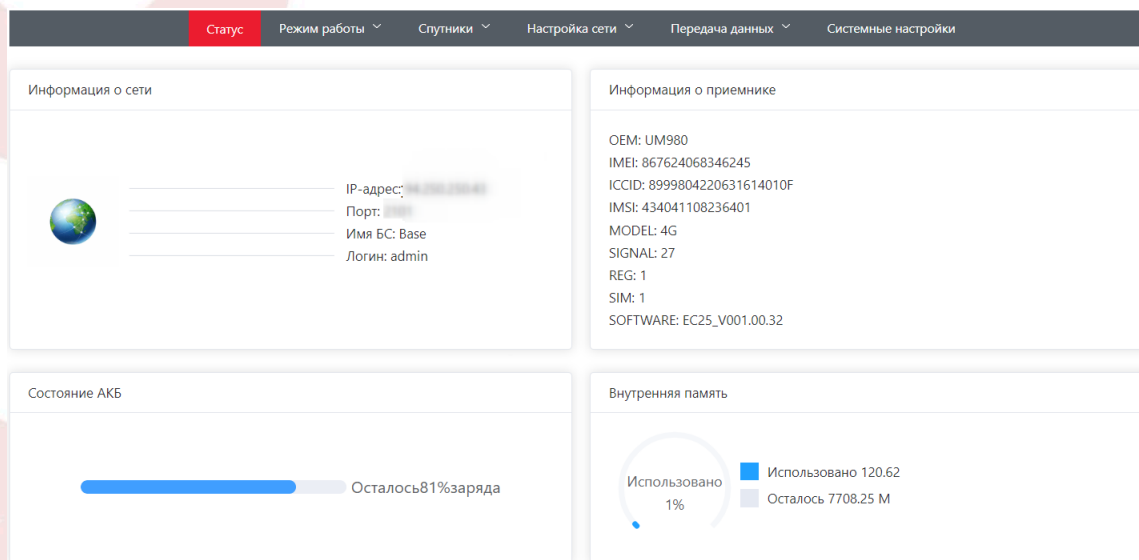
Статус Режим работы Спутники Настройка сети Передача данных Системные настройки

Информация о сети

IP-адрес: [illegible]
Порт: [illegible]
Имя БС: Base
Логин: admin

Информация о приемнике

OEM: UM980
IMEI: 867624068346245
ICCID: 8999804220631614010F
IMSI: 434041108236401
MODEL: 4G
SIGNAL: 27
REG: 1
SIM: 1
SOFTWARE: EC25_V001.00.32

Состояние АКБ

Осталось81%заряда

Внутренняя память

Использовано 1%

Использовано 120.62
Осталось 7708.25 M